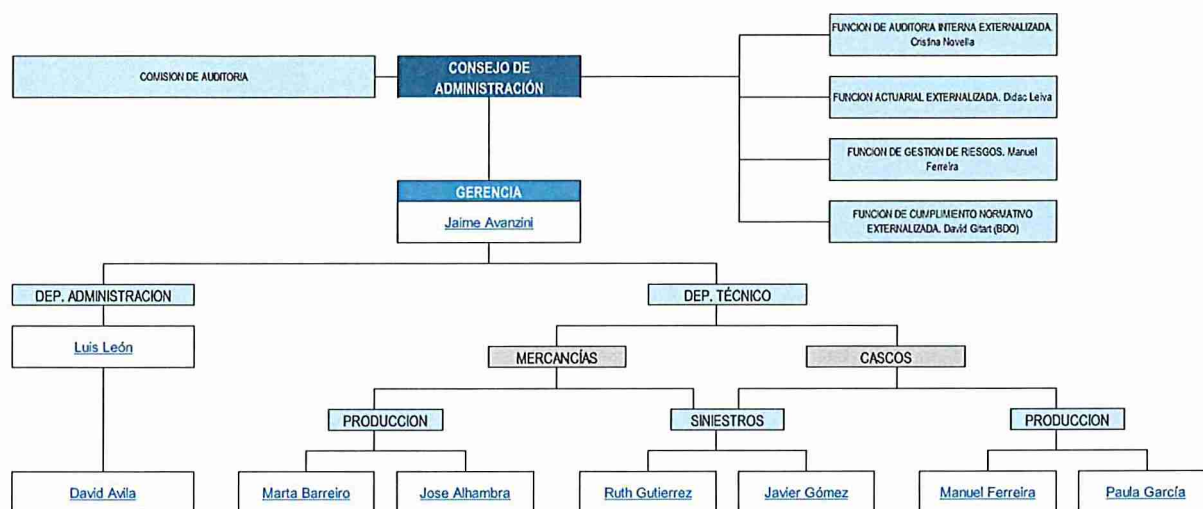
COMISION DE AUDITORIA

CONSEJO DE ADMINISTRACIÓN

FUNCION DE AUDITORIA INTERNA EXTERNALIZADA. Cristina Novella

FUNCION ACTUARIAL EXTERNALIZADA. Didac Leiva

FUNCION DE GESTION DE RIESGOS. Manuel Ferreira

FUNCION DE CUMPLIMIENTO NORMATIVO EXTERNALIZADA. David Gitart (BDO)

GERENCIA

Jaime Avanzini

DEP. ADMINISTRACION

Luis León

DEP. TÉCNICO

MERCANCÍAS

CASCOS

PRODUCCION

SINIESTROS

PRODUCCION

David Avila

Marta Barreiro

Jose Alhambra

Ruth Gutierrez

Javier Gómez

Manuel Ferreira

Paula García